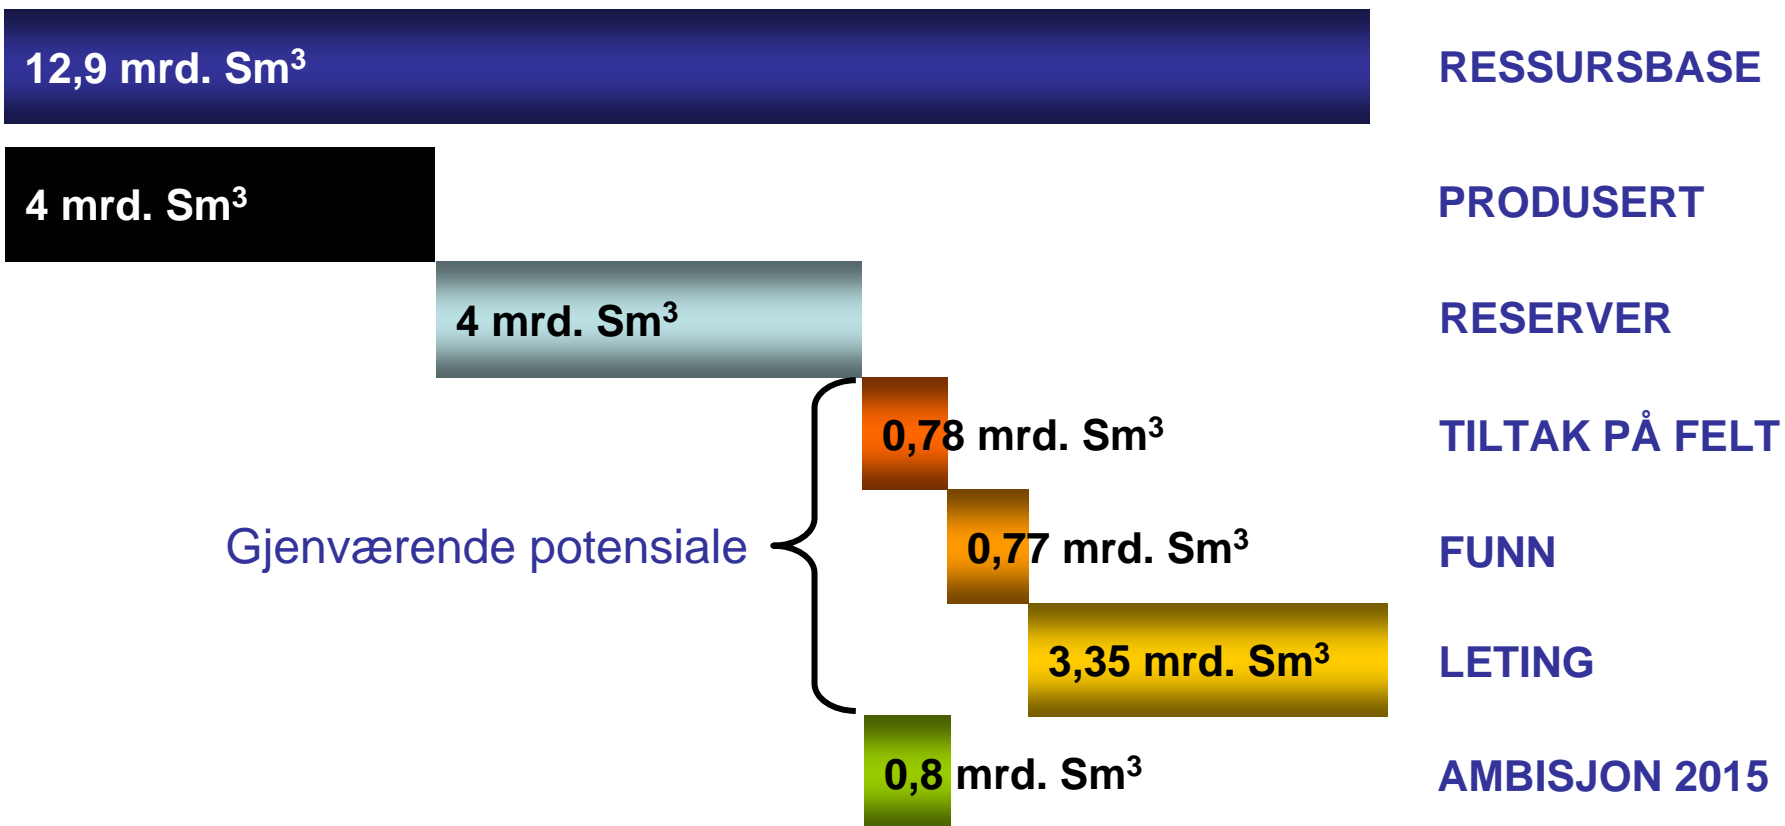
12,9 mrd. Sm$^3$

RESSURSBASE

4 mrd. Sm$^3$

PRODUSERT

4 mrd. Sm$^3$

RESERVER

Gjenværende potensiale

0,78 mrd. Sm$^3$

TILTAK PÅ FELT

0,77 mrd. Sm$^3$

FUNN

3,35 mrd. Sm$^3$

LETING

0,8 mrd. Sm$^3$

AMBISJON 2015